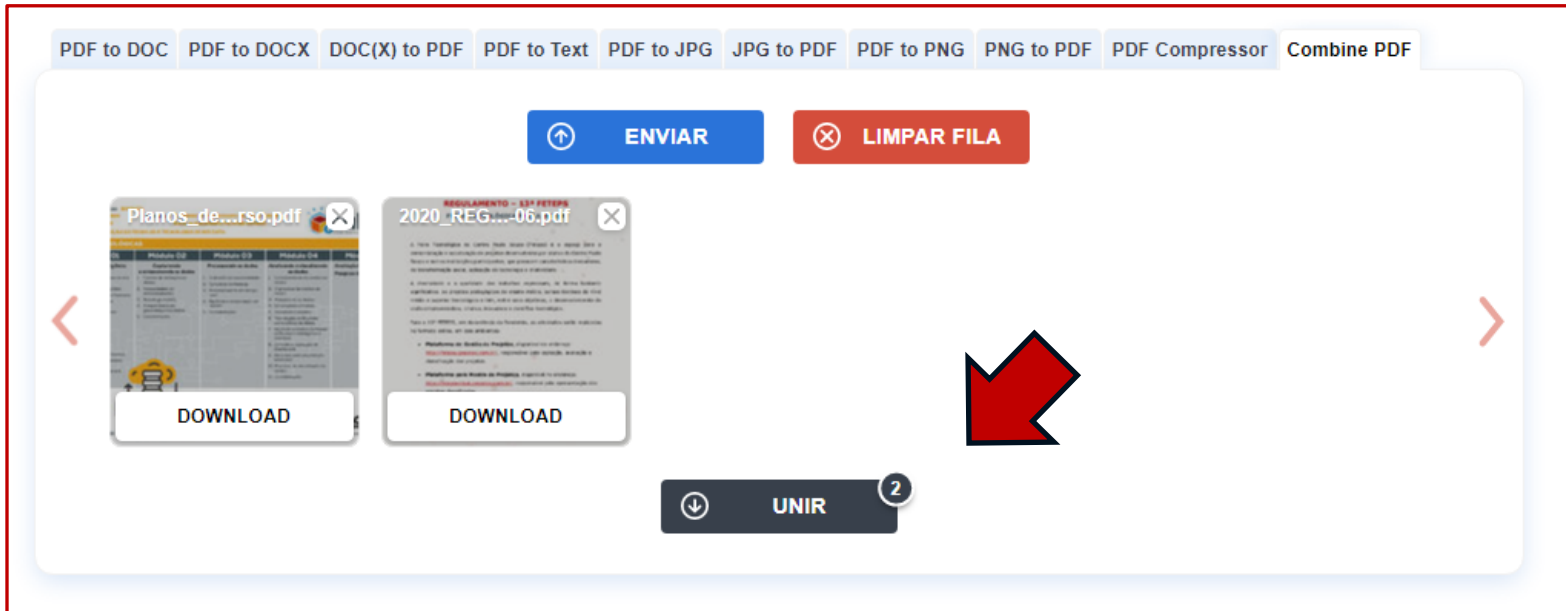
PDF to DOC | PDF to DOCX | DOC(X) to PDF | PDF to Text | PDF to JPG | JPG to PDF | PDF to PNG | PNG to PDF | PDF Compressor | Combine PDF

ENVIAR

LIMPAR FILA

Planos_de...rso.pdf

Módulo 02 Módulo 03 Módulo 04

DOWNLOAD

2020_REG...-06.pdf

REGULAMENTO – 13ª FETEPS

DOWNLOAD

UNIR

2